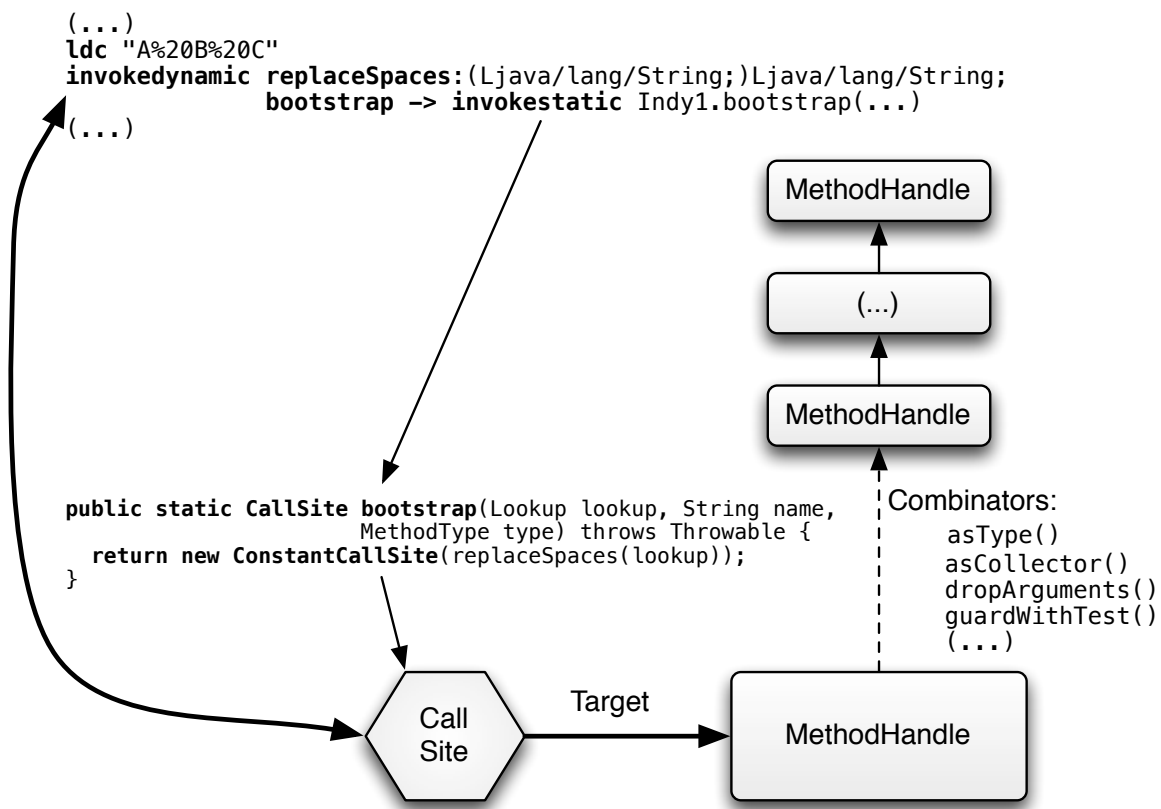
(...)
ldc "A%20B%20C"
invokedynamic replaceSpaces:(Ljava/lang/String;)Ljava/lang/String;
bootstrap -> invokestatic Indy1.bootstrap(...)
(...)

MethodHandle

(...)

MethodHandle

public static CallSite bootstrap(Lookup lookup, String name,
MethodType type) throws Throwable {
return new ConstantCallSite(replaceSpaces(lookup));
}

Combinators:
asType()
asCollector()
dropArguments()
guardWithTest()
(...)

Call Site

Target

MethodHandle